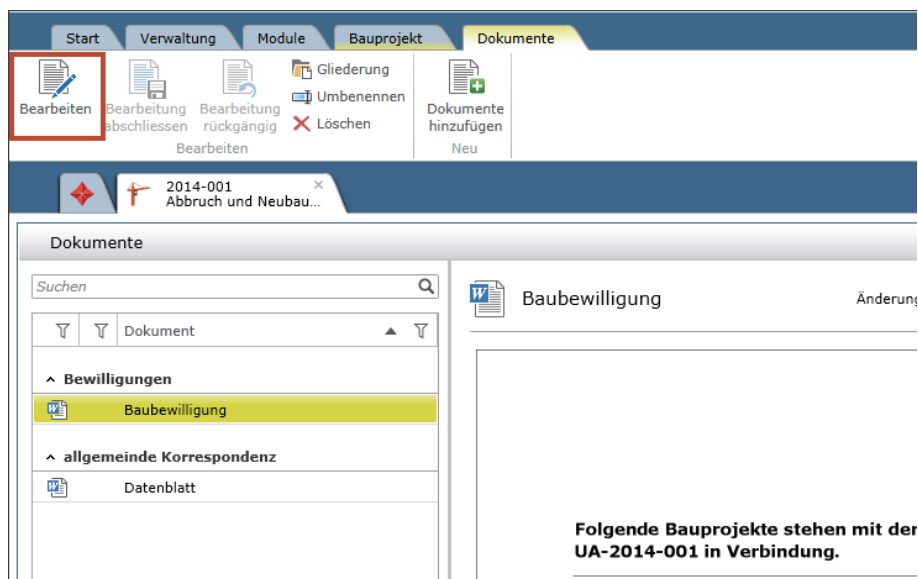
Start Verwaltung Module Bauprojekt Dokumente

Bearbeiten

Bearbeitung abschliessen

Bearbeitung rückgängig

Gliederung

Umbenennen

Löschen

Bearbeiten

Dokumente hinzufügen

Neu

2014-001
Abbruch und Neubau...

Dokumente

Suchen

Dokument

^ Bewilligungen

Baubewilligung

^ allgemeine Korrespondenz

Datenblatt

Baubewilligung

Änderung

Folgende Bauprojekte stehen mit der
UA-2014-001 in Verbindung.